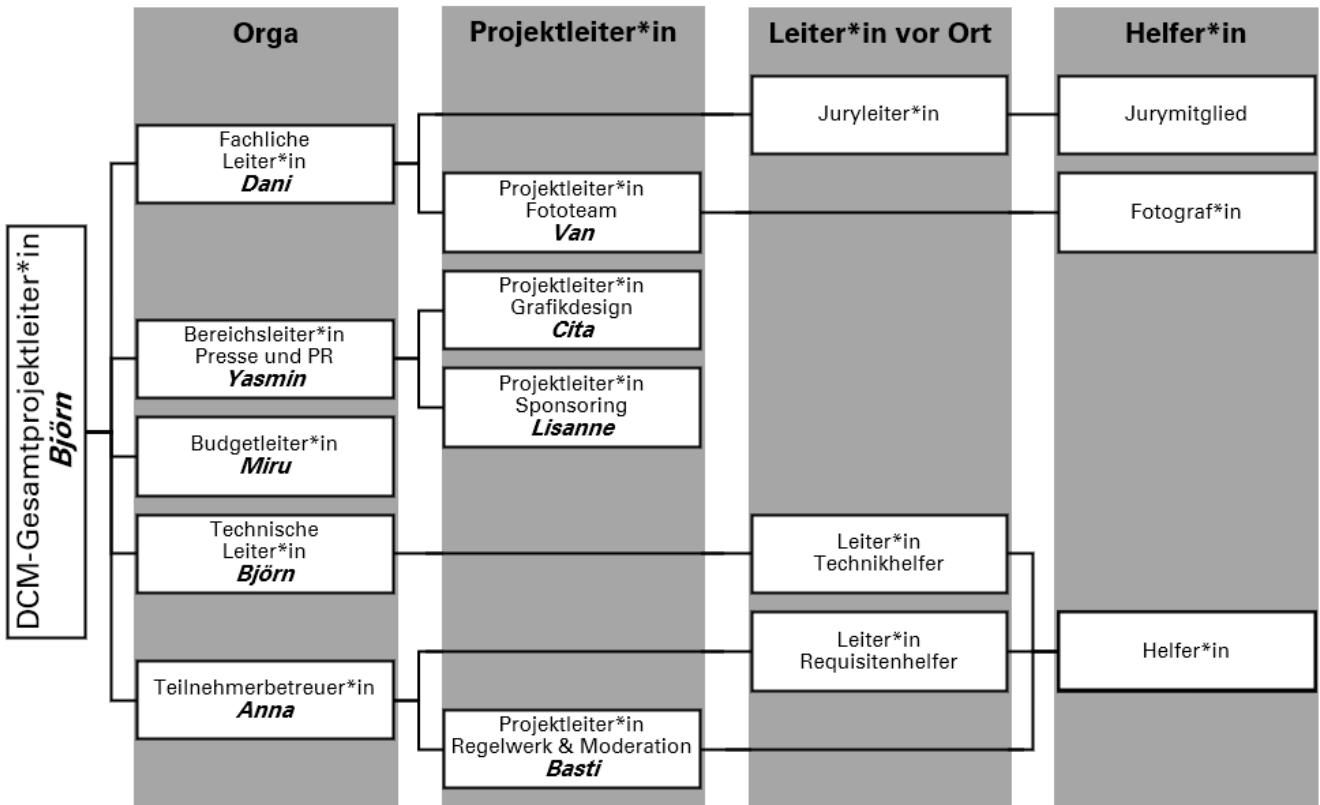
DCM-Gesamtprojektleiter*in
**Björn**

Orga

Projektleiter*in

Leiter*in vor Ort

Helfer*in

Fachliche Leiter*in
**Dani**

Juryleiter*in

Jurymitglied

Projektleiter*in Fototeam
**Van**

Fotograf*in

Projektleiter*in Grafikdesign
**Cita**

Bereichsleiter*in Presse und PR
**Yasmin**

Projektleiter*in Sponsoring
**Lisanne**

Budgetleiter*in
**Miru**

Technische Leiter*in
**Björn**

Leiter*in Technikhelfer

Leiter*in Requisitenhelfer

Helfer*in

Teilnehmerbetreuer*in
**Anna**

Projektleiter*in Regelwerk & Moderation
**Basti**